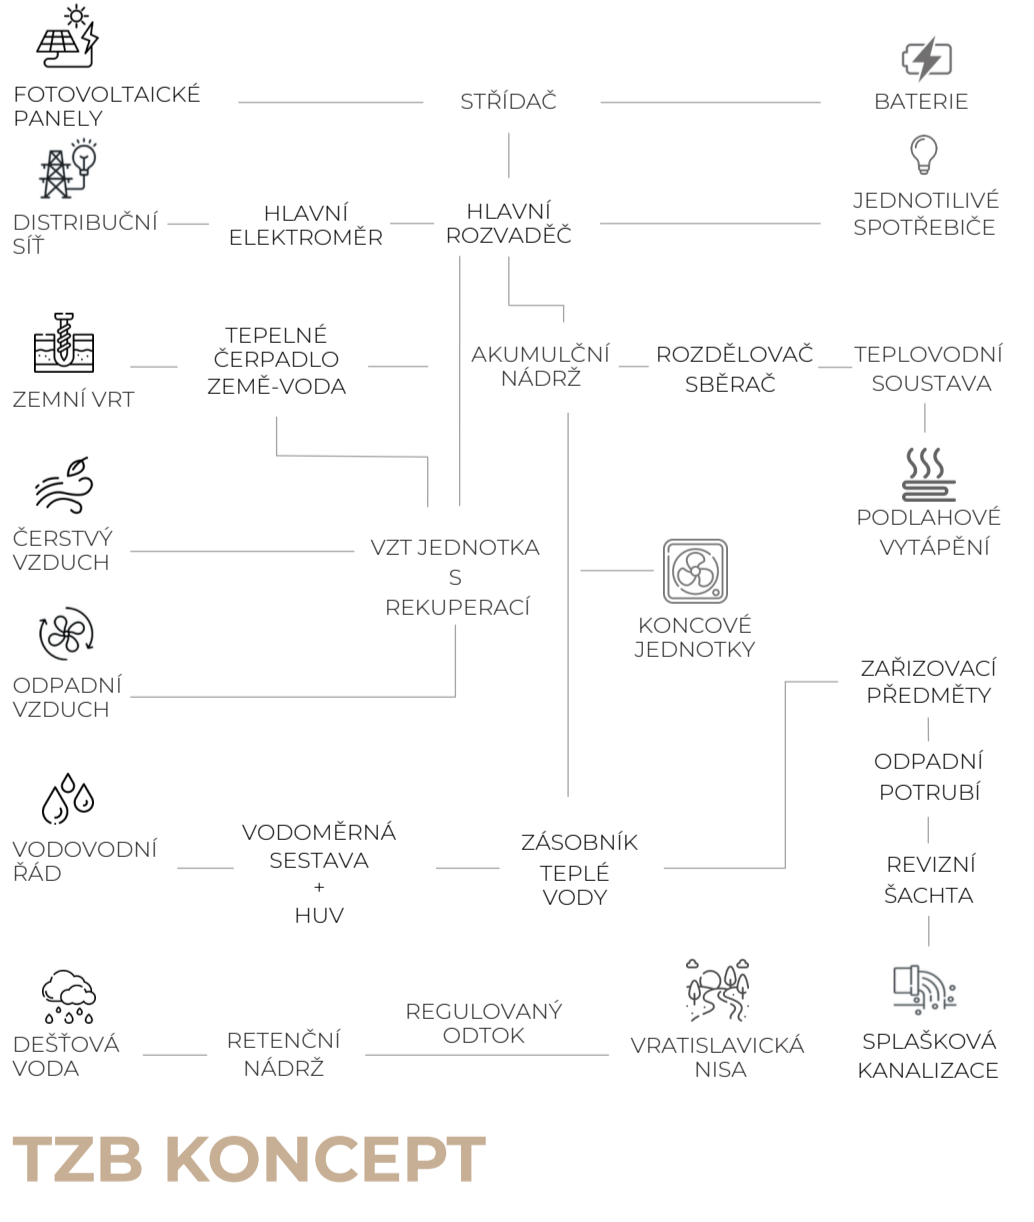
FOTOVOLTAICKÉ PANELY

STŘÍDAČ

BATERIE

DISTRIBUČNÍ SÍŤ

HLAVNÍ ELEKTROMĚR

HLAVNÍ ROZVADĚČ

JEDNOTILIVÉ SPOTŘEBIČE

ZEMNÍ VRT

TEPELNÉ ČERPADLO ZEMĚ-VODA

AKUMULČNÍ NÁDRŽ

ROZDĚLOVAČ SBĚRAČ

TEPLOVODNÍ SOUSTAVA

PODLAHOVÉ VYTÁPĚNÍ

ČERSTVÝ VZDUCH

VZT JEDNOTKA S REKUPERACÍ

KONCOVÉ JEDNOTKY

ODPADNÍ VZDUCH

ZAŘIZOVACÍ PŘEDMĚTY

ODPADNÍ POTRUBÍ

VODOVODNÍ ŘÁD

VODOMĚRNÁ SESTAVA + HUV

ZÁSOBNÍK TEPLÉ VODY

REVIZNÍ ŠACHTA

DEŠŤOVÁ VODA

RETENČNÍ NÁDRŽ

REGULOVANÝ ODTOK

VRATISLAVICKÁ NISA

SPLAŠKOVÁ KANALIZACE

TZB KONCEPT